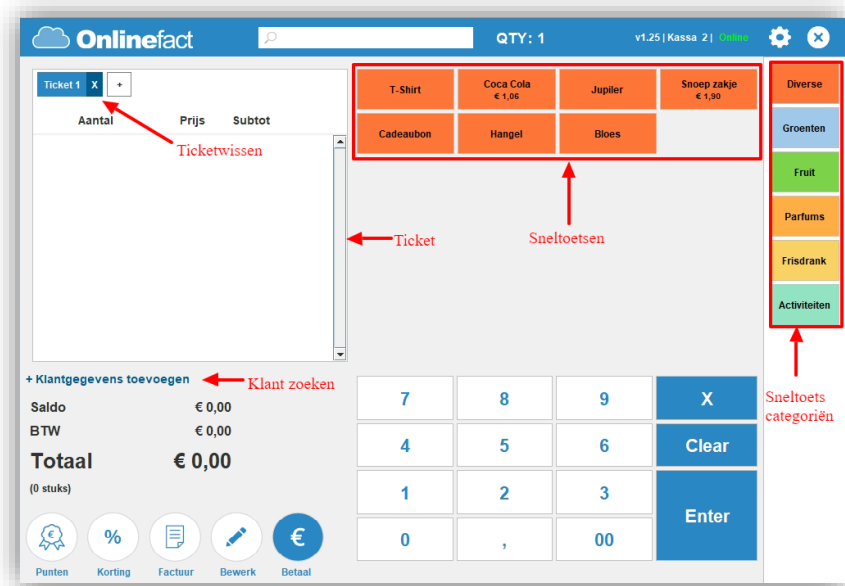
Onlinefact

QTY: 1

v1.25 | Kassa 2 | Online

Ticket 1 X +

Aantal Prijs Subtot

Ticketwissen

T-Shirt

Coca Cola
€ 1,06

Jupiler

Snoep zakje
€ 1,90

Cadeaubon

Hangel

Bloes

Diverse

Groenten

Fruit

Parfums

Frisdrank

Activiteiten

Ticket

Sneltoetsen

Sneltoets categoriën

+ Klantgegevens toevoegen

Klant zoeken

Saldo € 0,00

BTW € 0,00

Totaal € 0,00

(0 stuks)

| 7 | 8 | 9 | X |
|---|---|---|---|
| 4 | 5 | 6 | Clear |
| 1 | 2 | 3 | Enter |
| 0 | , | 00 | |

Punten

Korting

Factuur

Bewerk

Betaal